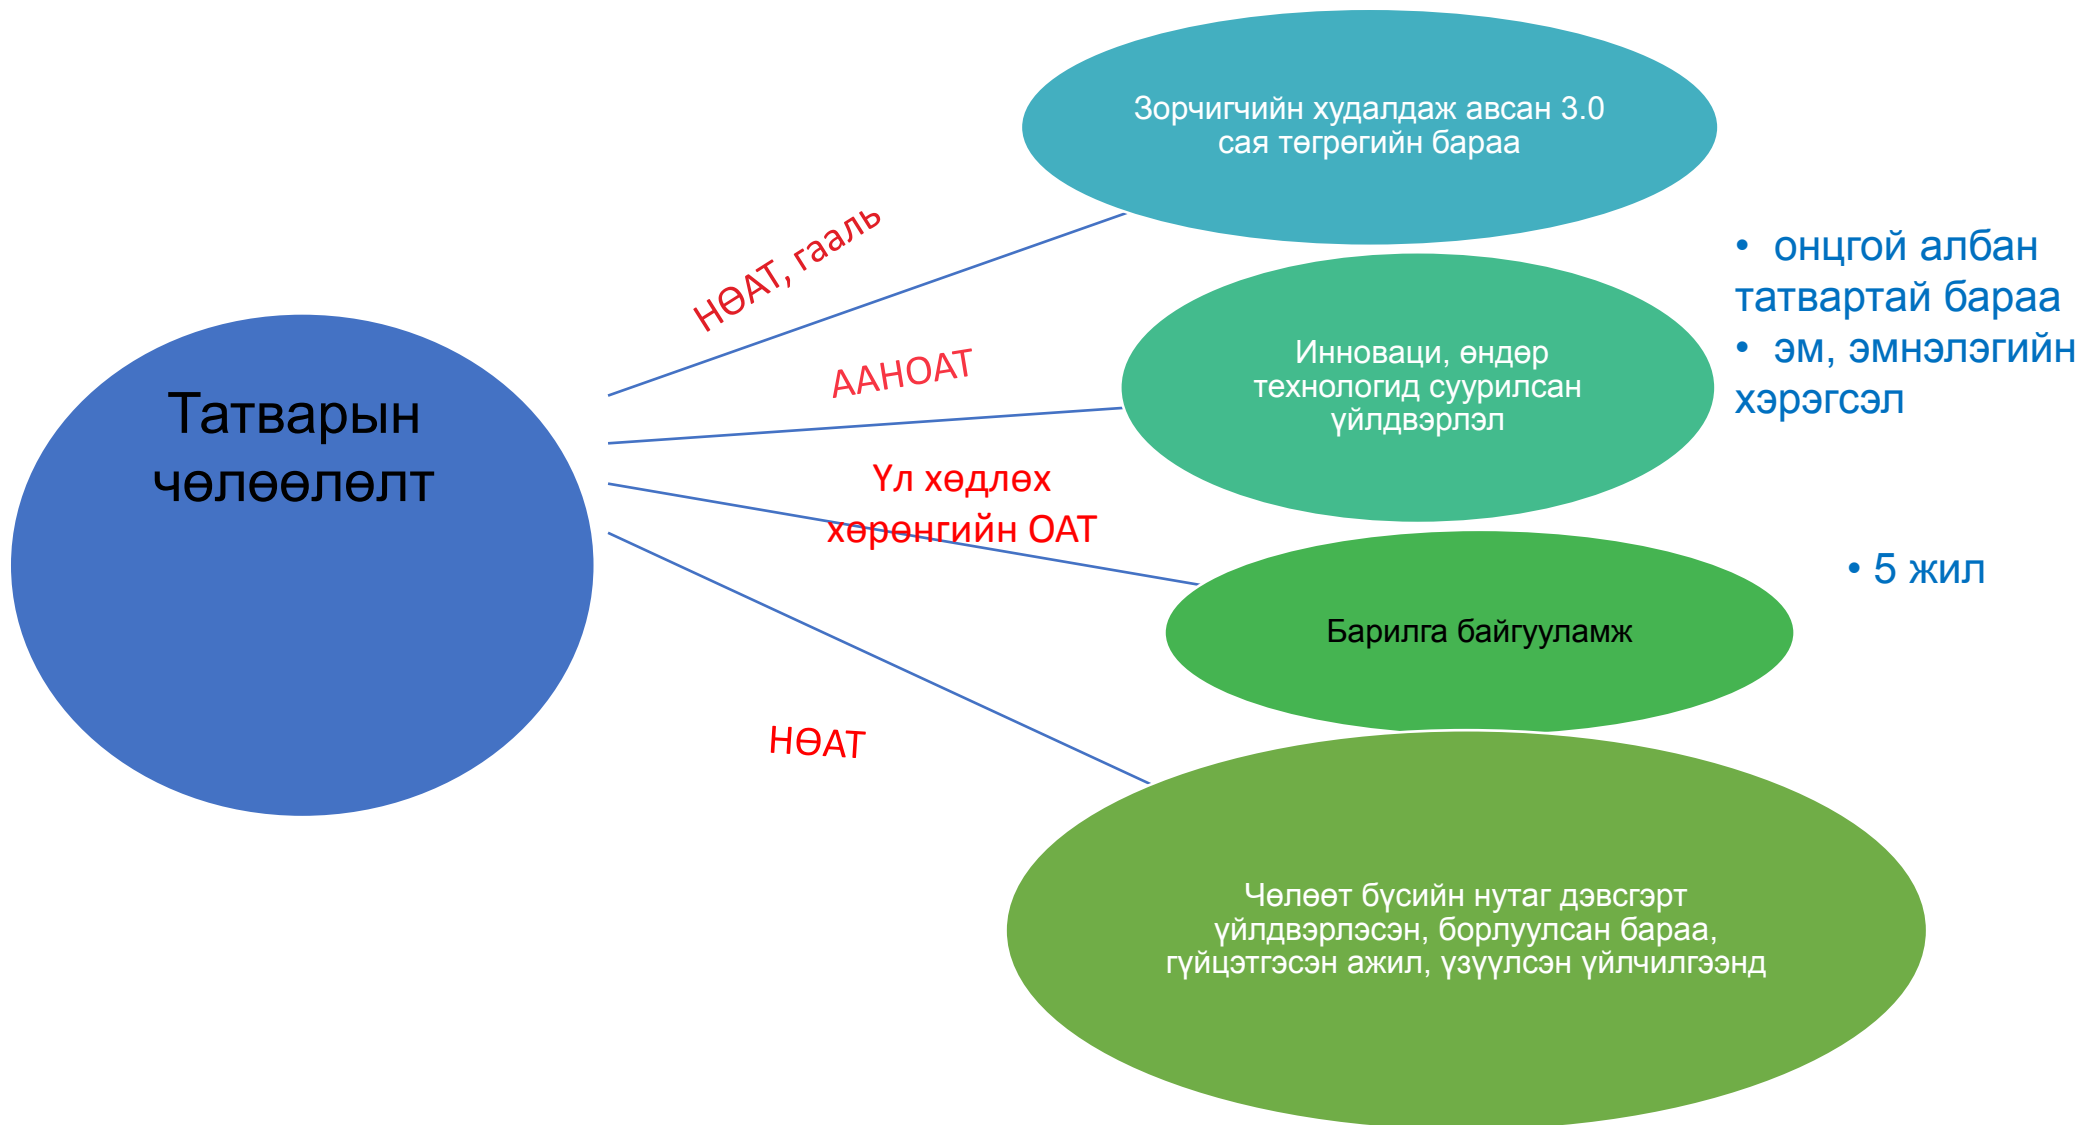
Татварын чөлөөлөлт

НӨАТ, гааль

Зорчигчийн худалдаж авсан 3.0 сая төгрөгийн бараа

• онцгой албан татвартай бараа
• эм, эмнэлэгийн хэрэгсэл

ААНОАТ

Инноваци, өндөр технологид суурилсан үйлдвэрлэл

Үл хөдлөх хөрөнгийн ОАТ

Барилга байгууламж

• 5 жил

НӨАТ

Чөлөөт бүсийн нутаг дэвсгэрт үйлдвэрлэсэн, борлуулсан бараа, гүйцэтгэсэн ажил, үзүүлсэн үйлчилгээнд